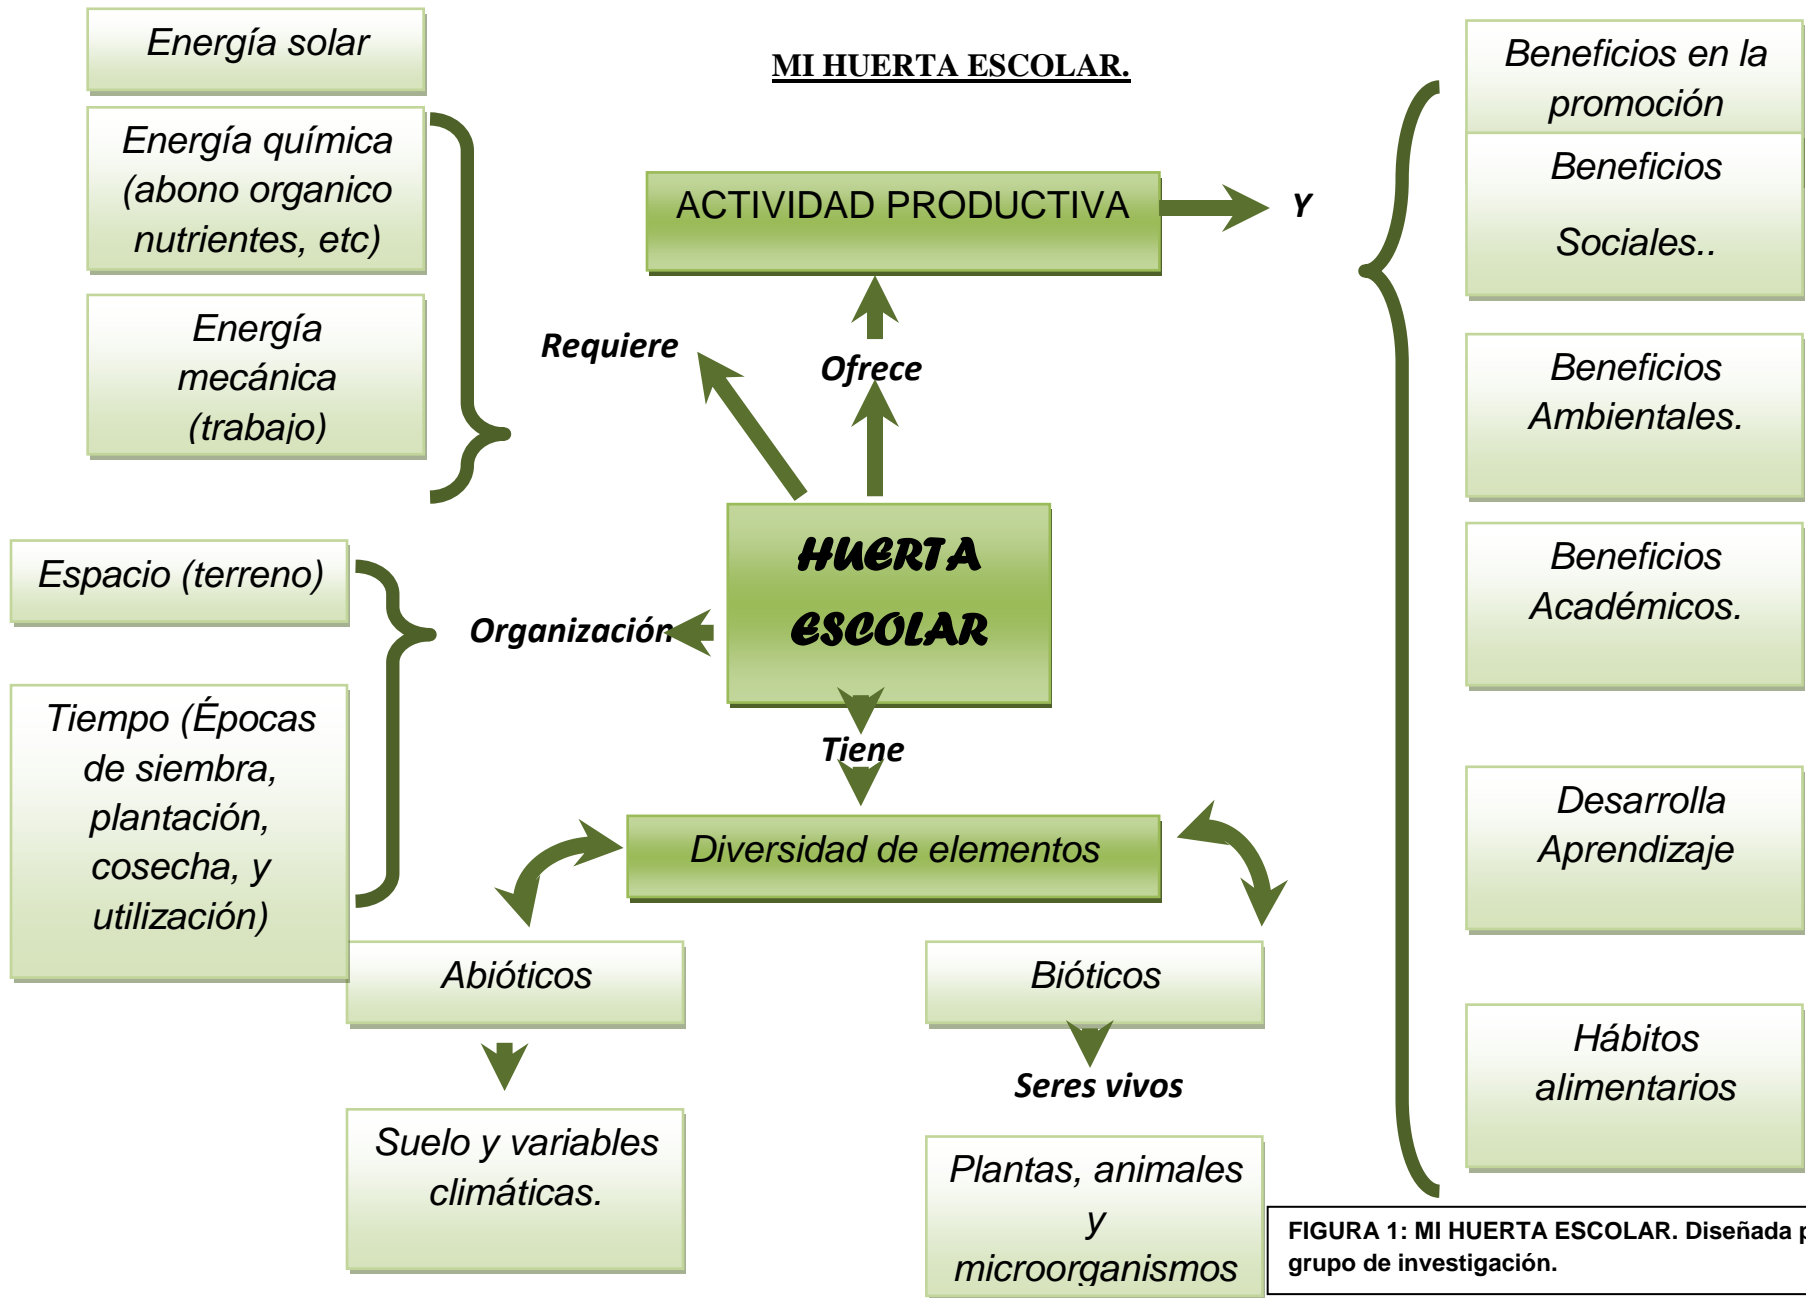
MI HUERTA ESCOLAR.

Energía solar

Energía química (abono organico nutrientes, etc)

Energía mecánica (trabajo)

ACTIVIDAD PRODUCTIVA

Y

Requiere

Ofrece

HUERTA ESCOLAR

Espacio (terreno)

Organización

Tiempo (Épocas de siembra, plantación, cosecha, y utilización)

Tiene

Diversidad de elementos

Abióticos

Suelo y variables climáticas.

Bióticos

Seres vivos

Plantas, animales y microorganismos

Beneficios en la promoción

Beneficios Sociales..

Beneficios Ambientales.

Beneficios Académicos.

Desarrolla Aprendizaje

Hábitos alimentarios

FIGURA 1: MI HUERTA ESCOLAR. Diseñada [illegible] grupo de investigación.